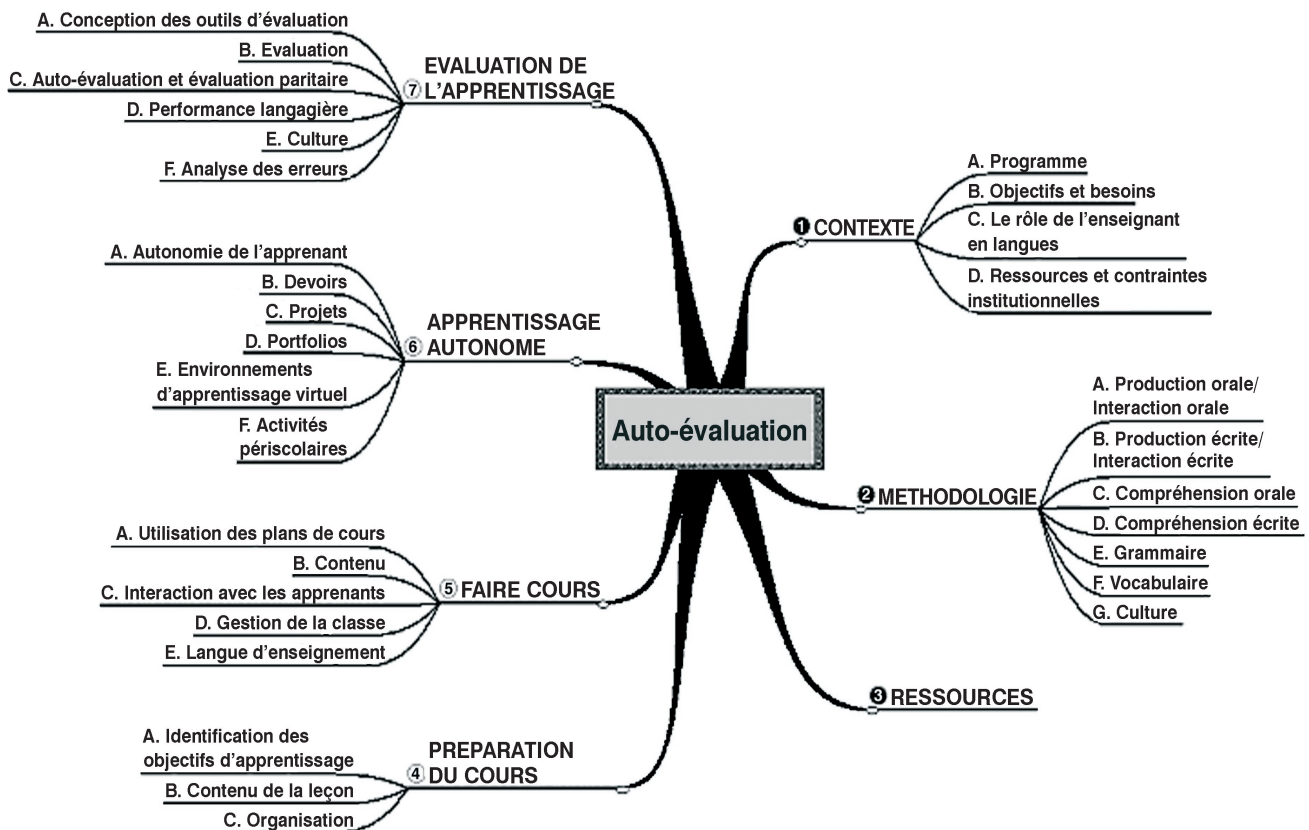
Auto-évaluation

❶ CONTEXTE
A. Programme
B. Objectifs et besoins
C. Le rôle de l'enseignant en langues
D. Ressources et contraintes institutionnelles

❷ METHODOLOGIE
A. Production orale/ Interaction orale
B. Production écrite/ Interaction écrite
C. Compréhension orale
D. Compréhension écrite
E. Grammaire
F. Vocabulaire
G. Culture

❸ RESSOURCES

④ PREPARATION DU COURS
A. Identification des objectifs d'apprentissage
B. Contenu de la leçon
C. Organisation

⑤ FAIRE COURS
A. Utilisation des plans de cours
B. Contenu
C. Interaction avec les apprenants
D. Gestion de la classe
E. Langue d'enseignement

⑥ APPRENTISSAGE AUTONOME
A. Autonomie de l'apprenant
B. Devoirs
C. Projets
D. Portfolios
E. Environnements d'apprentissage virtuel
F. Activités périscolaires

⑦ EVALUATION DE L'APPRENTISSAGE
A. Conception des outils d'évaluation
B. Evaluation
C. Auto-évaluation et évaluation paritaire
D. Performance langagière
E. Culture
F. Analyse des erreurs